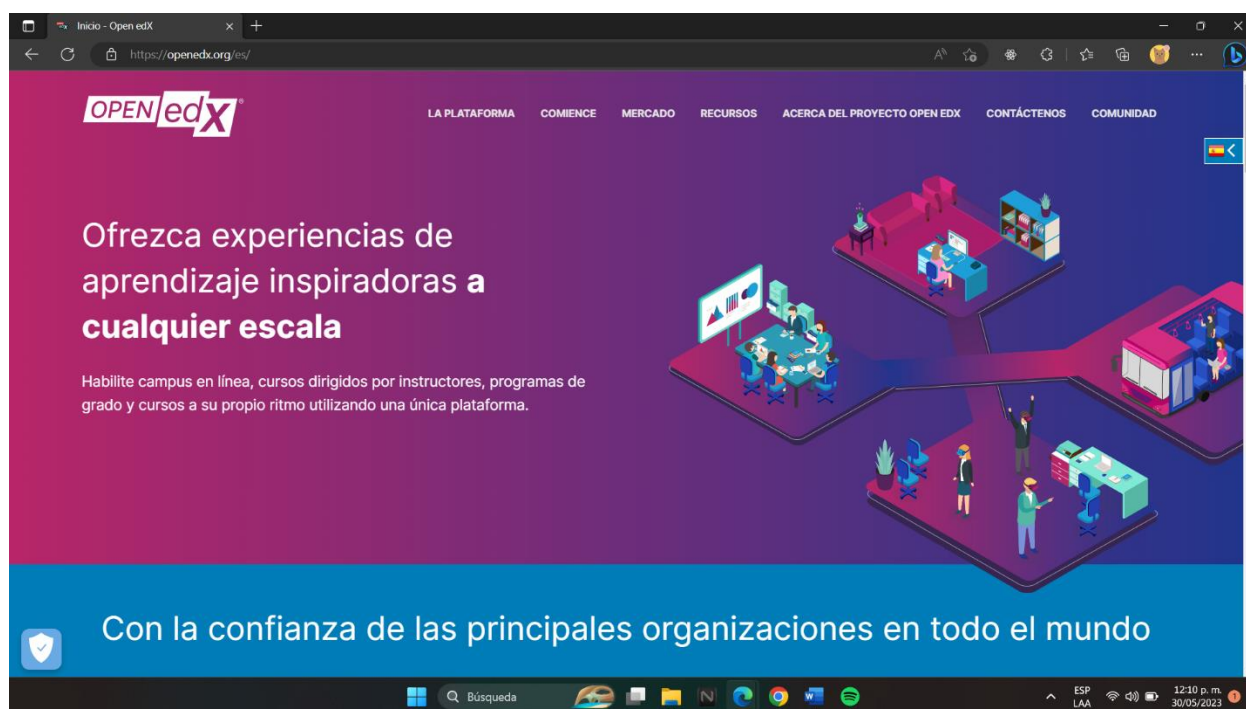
Inicio - Open edX

https://openedx.org/es/

OPEN edX

LA PLATAFORMA COMIENCE MERCADO RECURSOS ACERCA DEL PROYECTO OPEN EDX CONTÁCTENOS COMUNIDAD

Ofrezca experiencias de aprendizaje inspiradoras **a cualquier escala**

Habilite campus en línea, cursos dirigidos por instructores, programas de grado y cursos a su propio ritmo utilizando una única plataforma.

Con la confianza de las principales organizaciones en todo el mundo

Búsqueda

ESP LAA

12:10 p. m. 30/05/2023

1